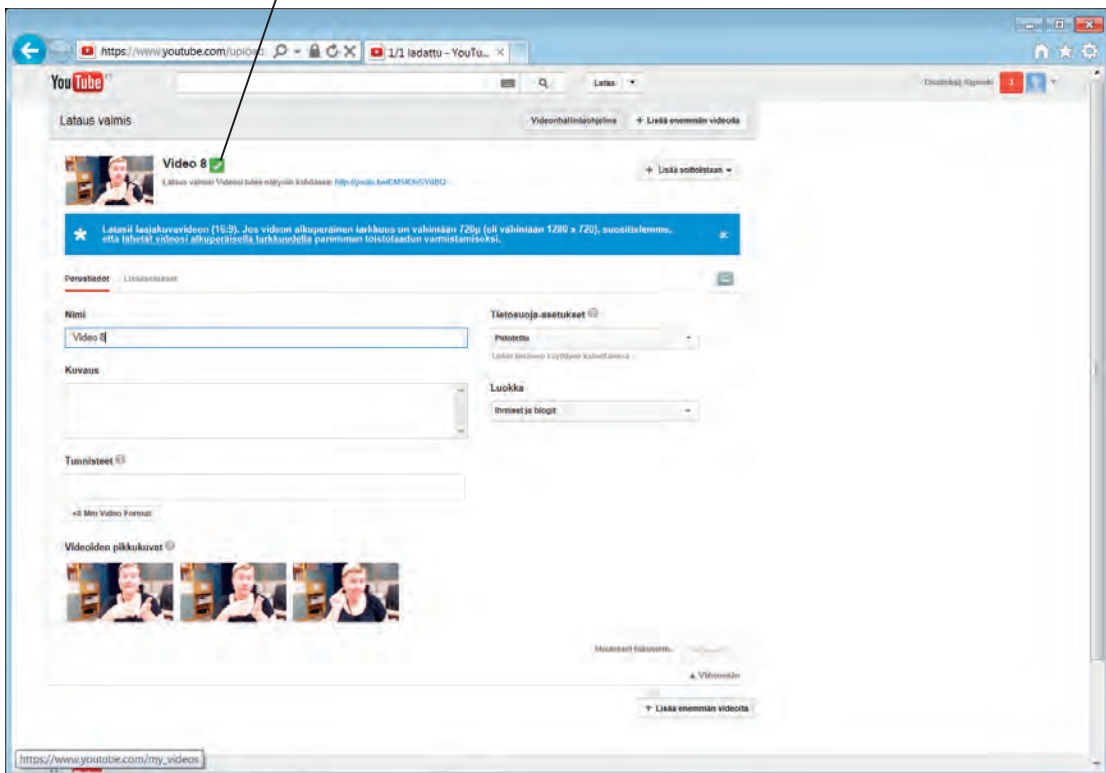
https://www.youtube.com/upload
1/1 ladattu - YouTu...

YouTube FI
Lataa

Lataus valmis
Videonhallintaohjelma
+ Lisää enemmän videoita

Video 8
Lataus valmis! Videosi tulee näkyviin kohdassa: http://youtu.be/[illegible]
+ Lisää soittolistaan

Latasit laajakuvavideon (16:9). Jos videon alkuperäinen tarkkuus on vähintään 720p (eli vähintään 1280 x 720), suosittelemme, että lähetät videosi alkuperäisellä tarkkuudella paremman toistolaadun varmistamiseksi.

Perustiedot
Lisäasetukset

Nimi
Video 8

Kuvaus

Tunnisteet

+8 Mm Video Format

Videoiden pikkukuvat

Tietosuoja-asetukset
Piilotettu
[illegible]

Luokka
Ihmiset ja blogit

Muutokset tallennettu.
▲ Vähemmän
+ Lisää enemmän videoita

https://www.youtube.com/my_videos